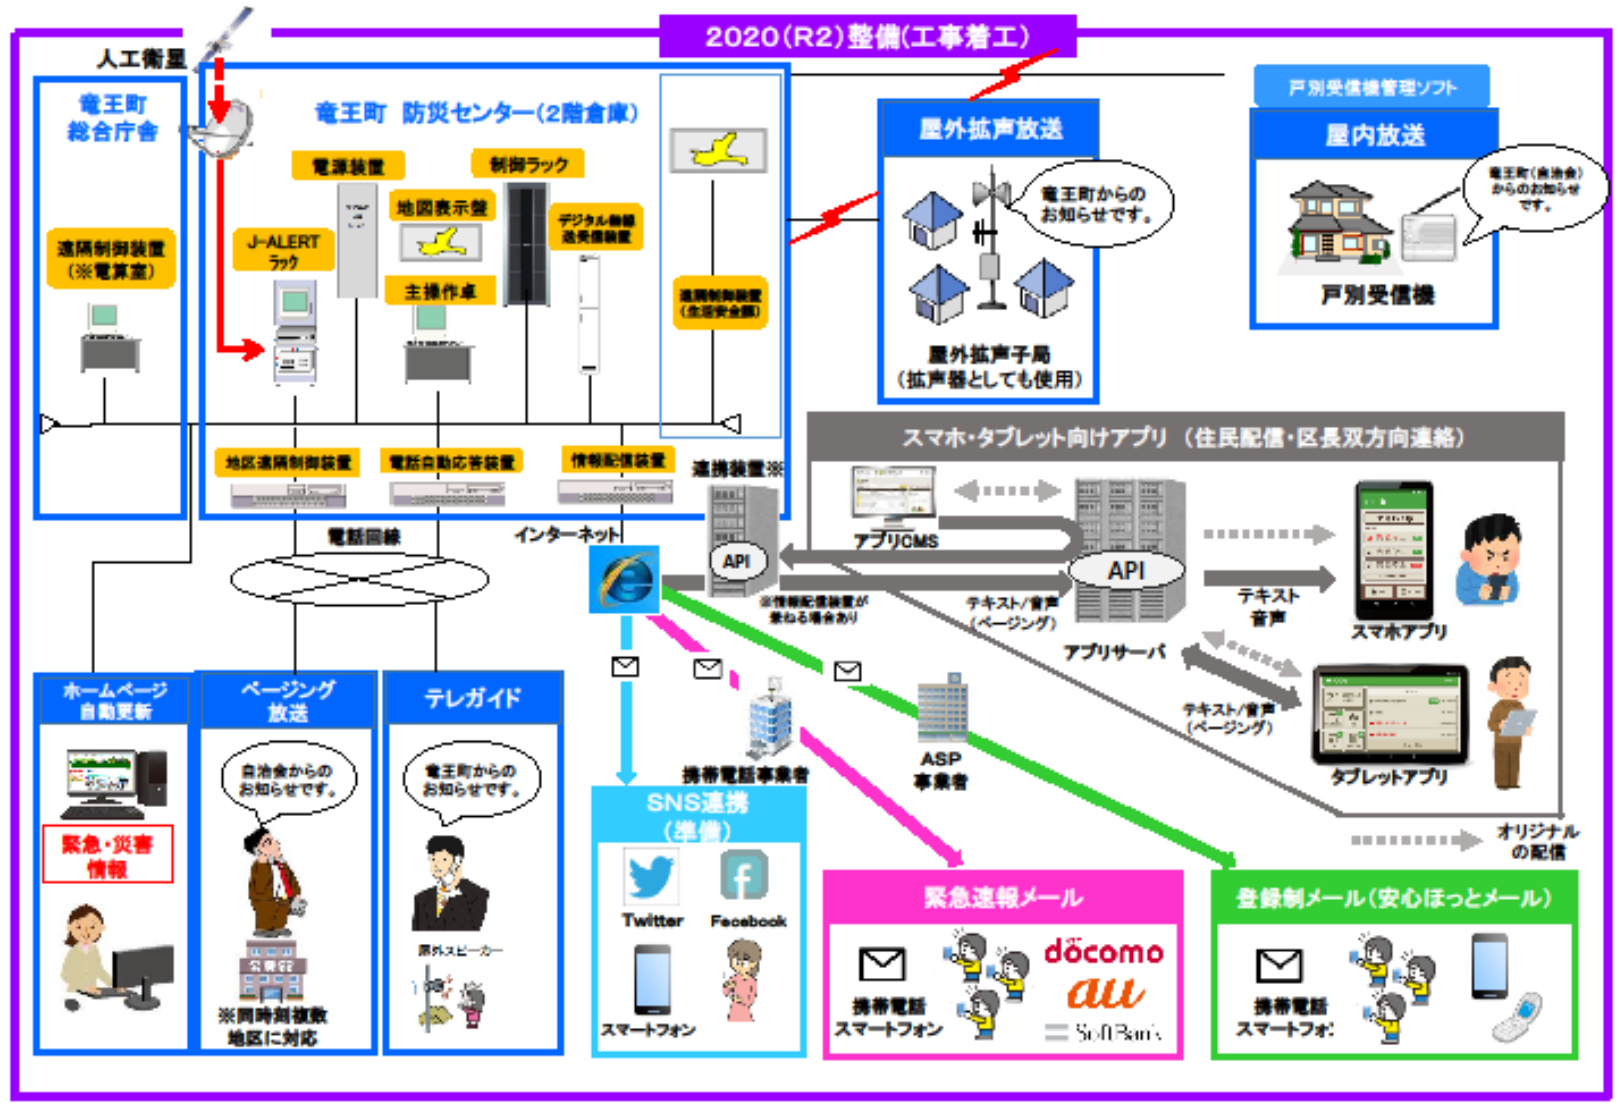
2020(R2)整備(工事着工)

人工衛星

竜王町
総合庁舎

遠隔制御装置
(※電算室)

竜王町 防災センター(2階倉庫)

電源装置

制御ラック

地図表示盤

J-ALERT
ラック

デジタル無線
送受信装置

主操作卓

遠隔制御装置
(生活安全課)

地区遠隔制御装置

電話自動応答装置

情報配信装置

連携装置※

電話回線

インターネット

屋外拡声放送

竜王町からの
お知らせです。

屋外拡声子局
(拡声器としても使用)

戸別受信機管理ソフト

屋内放送

竜王町(自治会)
からのお知らせ
です。

戸別受信機

スマホ・タブレット向けアプリ (住民配信・区長双方向連絡)

アプリCMS

API

API

※情報配信装置が
兼ねる場合あり

テキスト/音声
(ページング)

アプリサーバ

テキスト
音声

スマホアプリ

テキスト/音声
(ページング)

タブレットアプリ

オリジナル
の配信

ホームページ
自動更新

緊急・災害
情報

ページング
放送

自治会からの
お知らせです。

※同時到複数
地区に対応

テレガイド

竜王町からの
お知らせです。

屋外スピーカー

携帯電話事業者

ASP
事業者

SNS連携
(準備)

Twitter

Facebook

スマートフォン

緊急速報メール

携帯電話
スマートフォン

docomo
au
SoftBank

登録制メール(安心ほっとメール)

携帯電話
スマートフォ